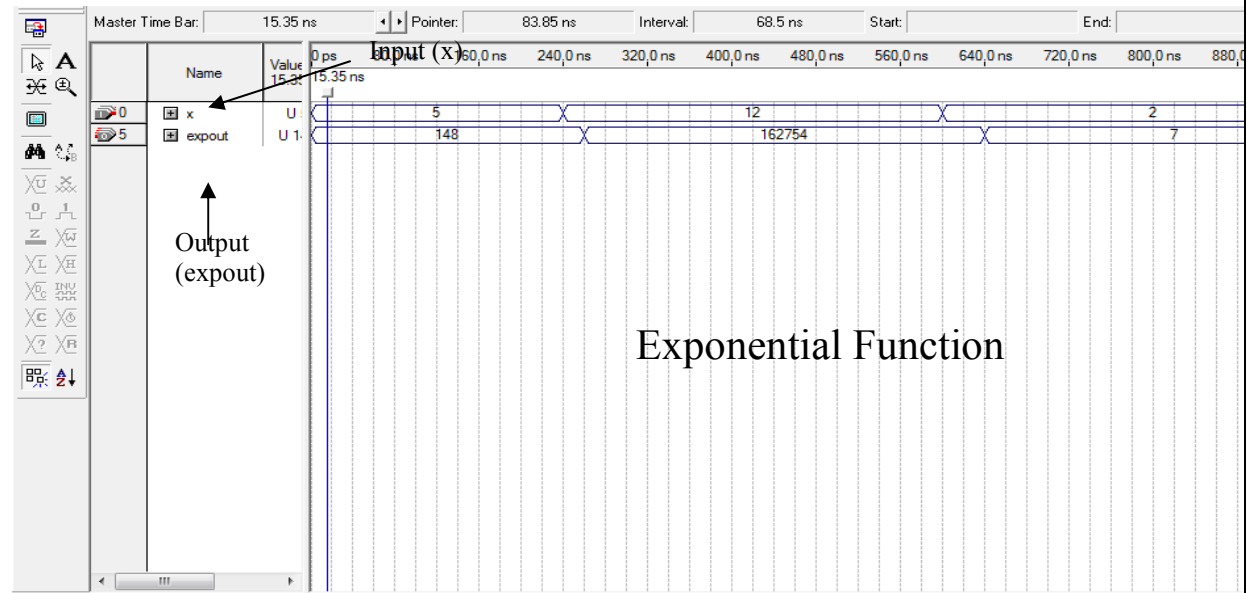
Master Time Bar: 15.35 ns Pointer: 83.85 ns Interval: 68.5 ns Start: End:

| | Name | Value 15.35 |
|---|---|---|
| 0 | x | U |
| 5 | expout | U 1 |

0 ps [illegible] 160,0 ns 240,0 ns 320,0 ns 400,0 ns 480,0 ns 560,0 ns 640,0 ns 720,0 ns 800,0 ns 880,0

15.35 ns

5 12 2

148 162754 7

Input (x)

Output (expout)

Exponential Function